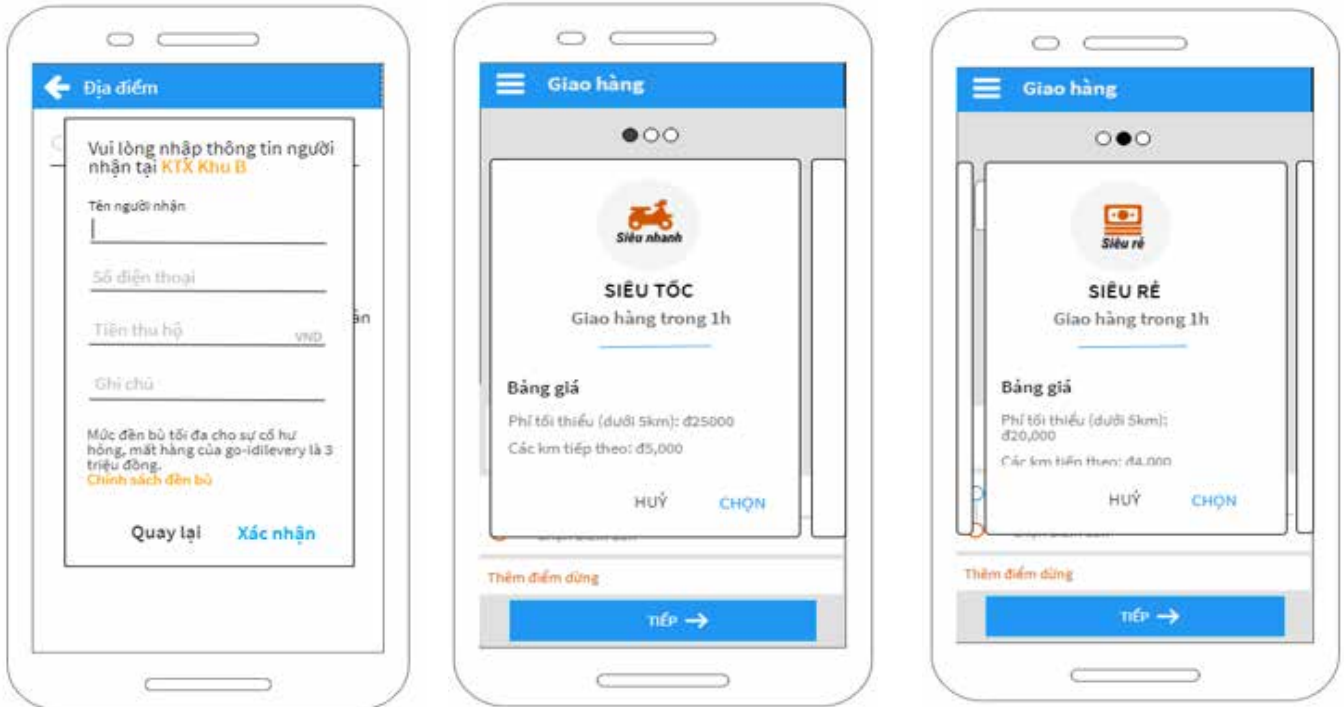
Địa điểm

Vui lòng nhập thông tin người nhận tại KTX Khu B

Tên người nhận

Số điện thoại

Tiền thu hộ VND

Ghi chú

ần

Mức đền bù tối đa cho sự cố hư hỏng, mất hàng của go-idilevery là 3 triệu đồng.
Chính sách đền bù

Quay lại Xác nhận

Giao hàng

Siêu nhanh

SIÊU TỐC
Giao hàng trong 1h

Bảng giá
Phí tối thiểu (dưới 5km): đ25000
Các km tiếp theo: đ5,000

HUỶ CHỌN

Thêm điểm dừng

TIẾP →

Giao hàng

Siêu rẻ

SIÊU RẺ
Giao hàng trong 1h

Bảng giá
Phí tối thiểu (dưới 5km): đ20,000
Các km tiếp theo: đ4,000

HUỶ CHỌN

Thêm điểm dừng

TIẾP →